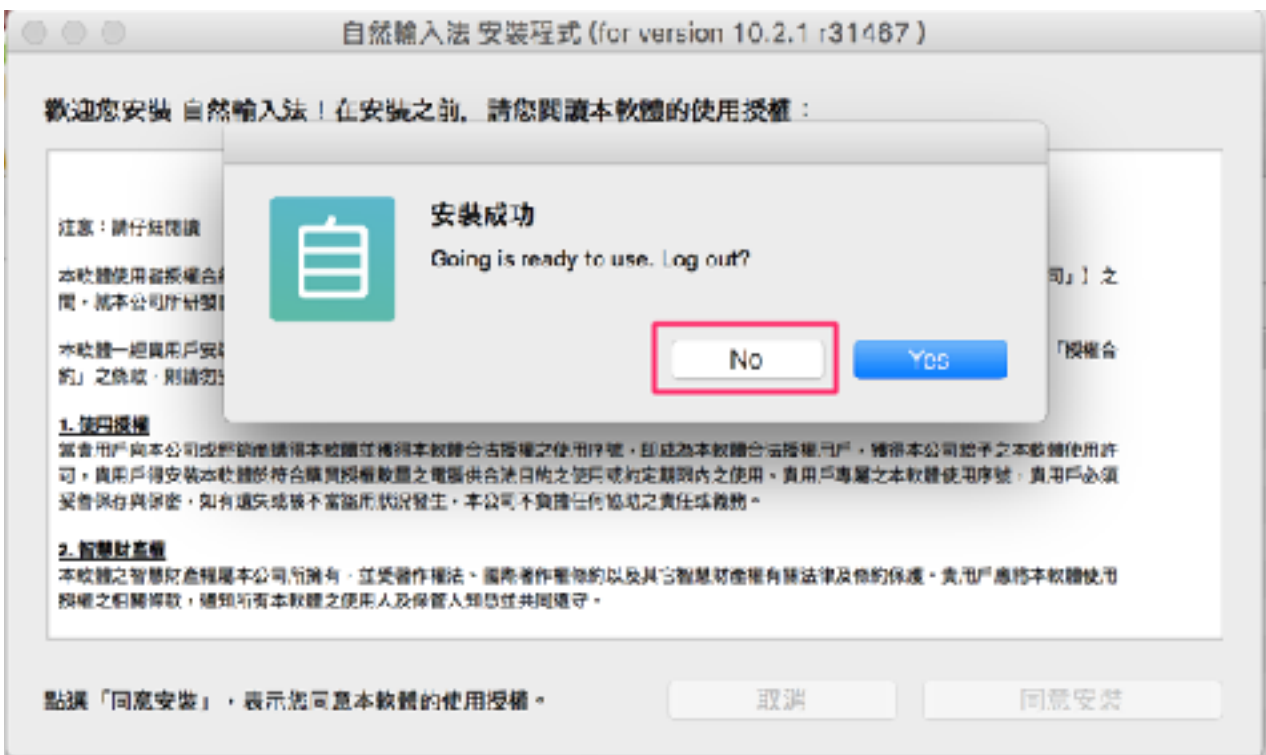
自然輸入法 安裝程式 (for version 10.2.1 r31487 )

歡迎您安裝 自然輸入法！在安裝之前，請您閱讀本軟體的使用授權：

注意：請仔細閱讀

本軟體使用者授權合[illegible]司」] 之間，就本公司所研發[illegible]

本軟體一經貴用戶安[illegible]「授權合約」之條款，則請勿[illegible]

1. 使用授權
當貴用戶向本公司或經銷商購得本軟體並獲得本軟體合法授權之使用序號，即成為本軟體合法授權用戶，獲得本公司授予之本軟體使用許可，貴用戶得安裝本軟體於符合購買授權數量之電腦供合法目的之使用或約定期間內之使用。貴用戶專屬之本軟體使用序號，貴用戶必須妥善保存與保密，如有遺失或被不當盜用狀況發生，本公司不負擔任何協助之責任或義務。

2. 智慧財產權
本軟體之智慧財產權屬本公司所擁有，並受著作權法、國際著作權條約以及其它智慧財產權有關法律及條約保護。貴用戶應將本軟體使用授權之相關條款，通知所有本軟體之使用人及保管人知悉並共同遵守。

安裝成功

Going is ready to use. Log out?

No

Yes

點選「同意安裝」，表示您同意本軟體的使用授權。

取消

同意安裝